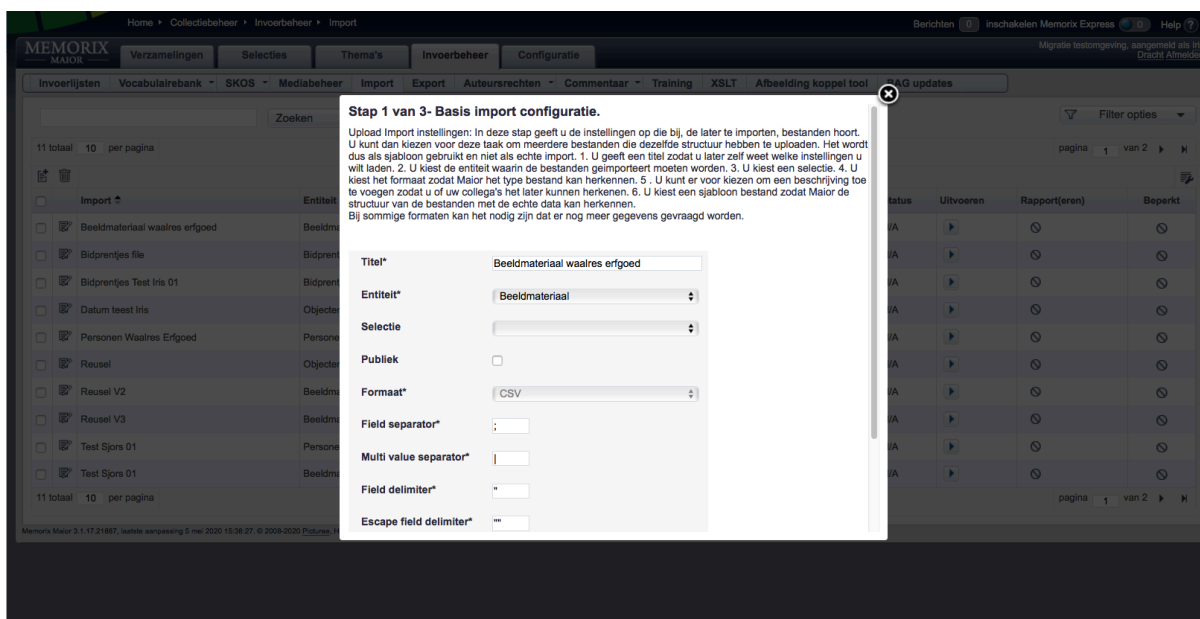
Home ▸ Collectiebeheer ▸ Invoerbeheer ▸ Import

Berichten 0 inschakelen Memorix Express 0 Help ?

MEMORIX MAIOR

Verzamelingen Selecties Thema's Invoerbeheer Configuratie

Migratie testomgeving, aangemeld als in Dracht Afmelden

Invoerlijsten Vocabulairebank SKOS Mediabeheer Import Export Auteursrechten Commentaar Training XSLT Afbeelding koppel tool BAG updates

Zoeken

Filter opties

11 totaal 10 per pagina

pagina 1 van 2

| | Import | Entiteit | Status | Uitvoeren | Rapport(eren) | Beperkt |
|---|---|---|---|---|---|---|
| | Beeldmateriaal waalres erfgoed | Beeldma | N/A | | | |
| | Bidprentjes file | Bidprent | N/A | | | |
| | Bidprentjes Test Iris 01 | Bidprent | N/A | | | |
| | Datum teest Iris | Objecten | N/A | | | |
| | Personen Waalres Erfgoed | Persone | N/A | | | |
| | Reusel | Objecten | N/A | | | |
| | Reusel V2 | Beeldma | N/A | | | |
| | Reusel V3 | Beeldma | N/A | | | |
| | Test Sjors 01 | Persone | N/A | | | |
| | Test Sjors 01 | Beeldma | N/A | | | |

11 totaal 10 per pagina

pagina 1 van 2

Memorix Maior 3.1.17.21887, laatste aanpassing 5 mei 2020 15:38:27, © 2008-2020 Picturae,

Stap 1 van 3- Basis import configuratie.

Upload Import instellingen: In deze stap geeft u de instellingen op die bij, de later te importen, bestanden hoort. U kunt dan kiezen voor deze taak om meerdere bestanden die dezelfde structuur hebben te uploaden. Het wordt dus als sjabloon gebruikt en niet als echte import. 1. U geeft een titel zodat u later zelf weet welke instellingen u wilt laden. 2. U kiest de entiteit waarin de bestanden geimporteert moeten worden. 3. U kiest een selectie. 4. U kiest het formaat zodat Maior het type bestand kan herkennen. 5 . U kunt er voor kiezen om een beschrijving toe te voegen zodat u of uw collega's het later kunnen herkennen. 6. U kiest een sjabloon bestand zodat Maior de structuur van de bestanden met de echte data kan herkennen.
Bij sommige formaten kan het nodig zijn dat er nog meer gegevens gevraagd worden.

Titel* Beeldmateriaal waalres erfgoed

Entiteit* Beeldmateriaal

Selectie

Publiek

Formaat* CSV

Field separator* ;

Multi value separator* |

Field delimiter* "

Escape field delimiter* ""